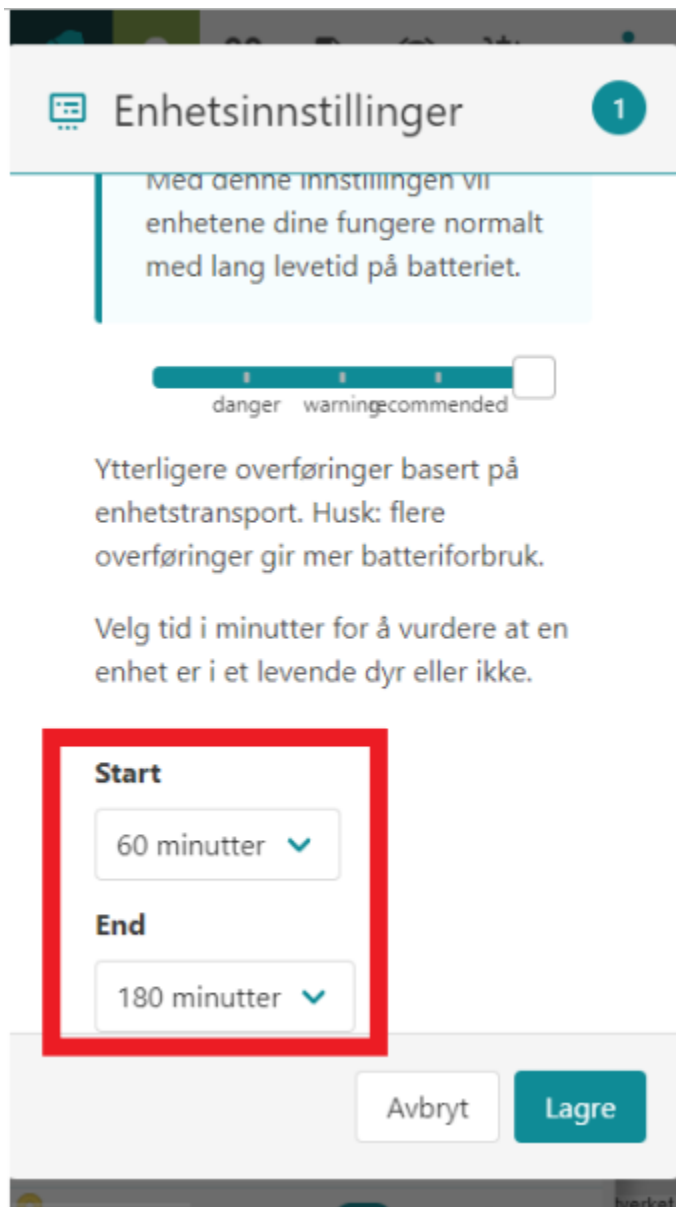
Enhetsinnstillinger

1

Med denne innstillingen vil enhetene dine fungere normalt med lang levetid på batteriet.

danger warningrecommended

Ytterligere overføringer basert på enhetstransport. Husk: flere overføringer gir mer batteriforbruk.

Velg tid i minutter for å vurdere at en enhet er i et levende dyr eller ikke.

Start

60 minutter

End

180 minutter

Avbryt

Lagre

verket